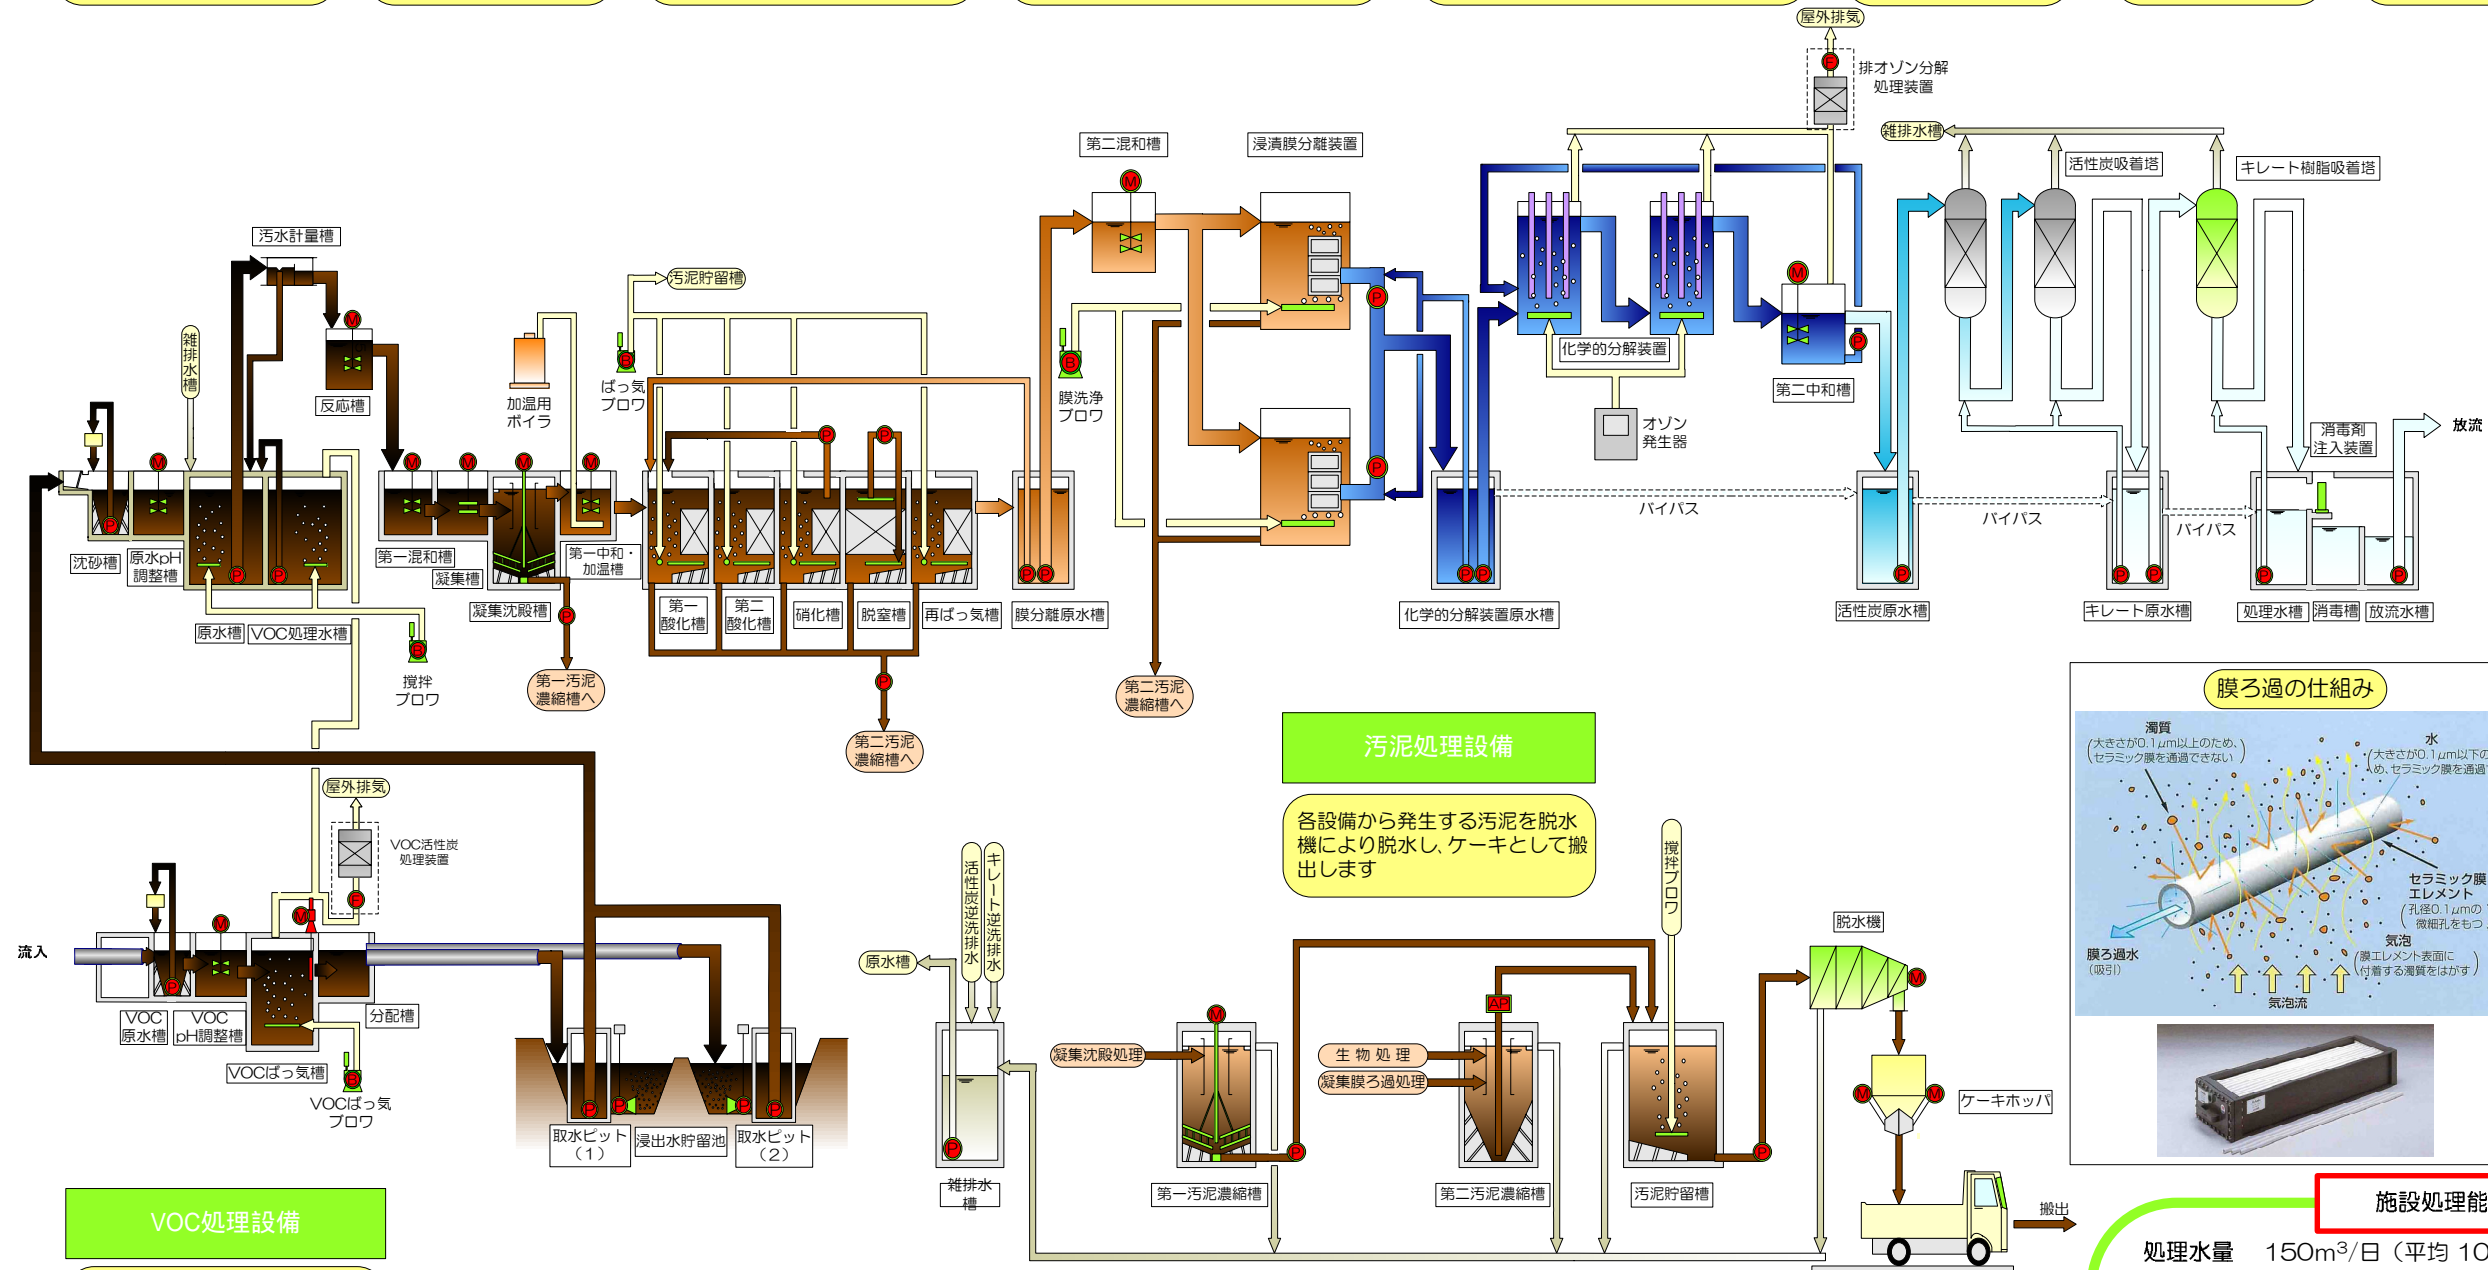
屋外排気
排オゾン分解処理装置
雑排水槽
第二混和槽
浸漬膜分離装置
活性炭吸着塔
キレート樹脂吸着塔
汚水計量槽
汚泥貯留槽
雑排水槽
反応槽
加温用ボイラ
ばっ気ブロワ
膜洗浄ブロワ
化学的分解装置
オゾン発生器
第二中和槽
消毒剤注入装置
放流
バイパス
バイパス
バイパス
沈砂槽
原水pH調整槽
第一混和槽
凝集槽
第一中和・加温槽
凝集沈殿槽
第一酸化槽
第二酸化槽
硝化槽
脱窒槽
再ばっ気槽
膜分離原水槽
化学的分解装置原水槽
活性炭原水槽
キレート原水槽
処理水槽
消毒槽
放流水槽
原水槽
VOC処理水槽
撹拌ブロワ
第一汚泥濃縮槽へ
第二汚泥濃縮槽へ
第二汚泥濃縮槽へ
膜ろ過の仕組み
濁質
(大きさが0.1μm以上のため、セラミック膜を通過できない)
水
(大きさが0.1μm以下のため、セラミック膜を通過
セラミック膜エレメント
(孔径0.1μmの微細孔をもつ
膜ろ過水
(吸引)
気泡
(膜エレメント表面に付着する濁質をはがす)
気泡流
汚泥処理設備
各設備から発生する汚泥を脱水機により脱水し、ケーキとして搬出します
屋外排気
VOC活性炭処理装置
流入
VOC原水槽
VOC pH調整槽
分配槽
VOCばっ気槽
VOCばっ気ブロワ
取水ピット(1)
浸出水貯留池
取水ピット(2)
VOC処理設備
活性炭逆洗排水
キレート逆洗排水
原水槽
撹拌ブロワ
脱水機
凝集沈殿処理
生物処理
凝集膜ろ過処理
ケーキホッパ
雑排水槽
第一汚泥濃縮槽
第二汚泥濃縮槽
汚泥貯留槽
搬出
施設処理能
処理水量 150m$^3$/日(平均 10